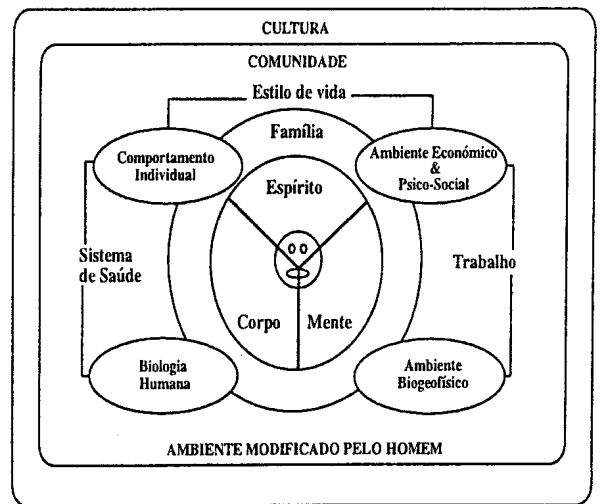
CULTURA

COMUNIDADE

Estilo de vida

Família

Comportamento Individual

Ambiente Económico & Psico-Social

Espírito

Sistema de Saúde

Trabalho

Corpo

Mente

Biologia Humana

Ambiente Biogeofísico

AMBIENTE MODIFICADO PELO HOMEM